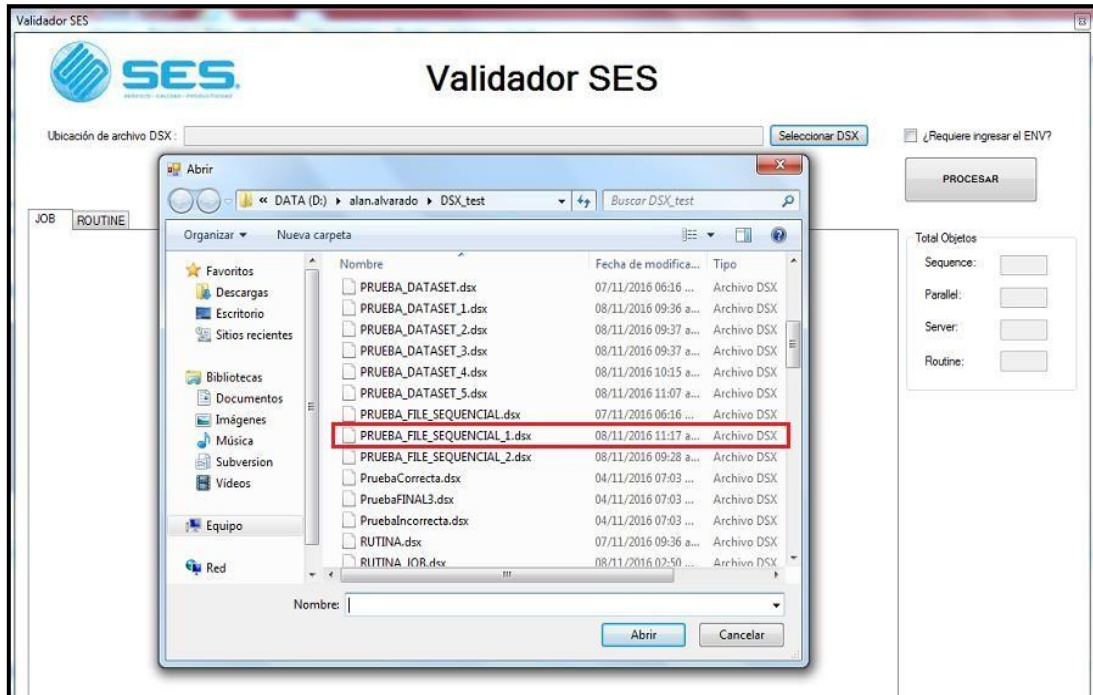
Validador SES

SES

SERVICIO · CALIDAD · PRODUCTIVIDAD

Validador SES

Ubicación de archivo DSX :

Seleccionar DSX

¿Requiere ingresar el ENV?

PROCESAR

JOB ROUTINE

Total Objetos

Sequence:

Parallel:

Server:

Routine:

Abrir

« DATA (D:) ▸ alan.alvarado ▸ DSX_test

Buscar DSX_test

Organizar ▾ Nueva carpeta

Favoritos
Descargas
Escritorio
Sitios recientes

Bibliotecas
Documentos
Imágenes
Música
Subversion
Vídeos

Equipo

Red

| Nombre | Fecha de modifica... | Tipo |
|---|---|---|
| PRUEBA_DATASET.dsx | 07/11/2016 06:16 ... | Archivo DSX |
| PRUEBA_DATASET_1.dsx | 08/11/2016 09:36 a... | Archivo DSX |
| PRUEBA_DATASET_2.dsx | 08/11/2016 09:37 a... | Archivo DSX |
| PRUEBA_DATASET_3.dsx | 08/11/2016 09:37 a... | Archivo DSX |
| PRUEBA_DATASET_4.dsx | 08/11/2016 10:15 a... | Archivo DSX |
| PRUEBA_DATASET_5.dsx | 08/11/2016 11:07 a... | Archivo DSX |
| PRUEBA_FILE_SEQUENCIAL.dsx | 07/11/2016 06:16 ... | Archivo DSX |
| PRUEBA_FILE_SEQUENCIAL_1.dsx | 08/11/2016 11:17 a... | Archivo DSX |
| PRUEBA_FILE_SEQUENCIAL_2.dsx | 08/11/2016 09:28 a... | Archivo DSX |
| PruebaCorrecta.dsx | 04/11/2016 07:03 ... | Archivo DSX |
| PruebaFINAL3.dsx | 04/11/2016 07:03 ... | Archivo DSX |
| PruebaIncorrecta.dsx | 04/11/2016 07:03 ... | Archivo DSX |
| RUTINA.dsx | 07/11/2016 09:36 a... | Archivo DSX |
| RUTINA_JOB.dsx | 08/11/2016 02:50 ... | Archivo DSX |

Nombre:

Abrir Cancelar